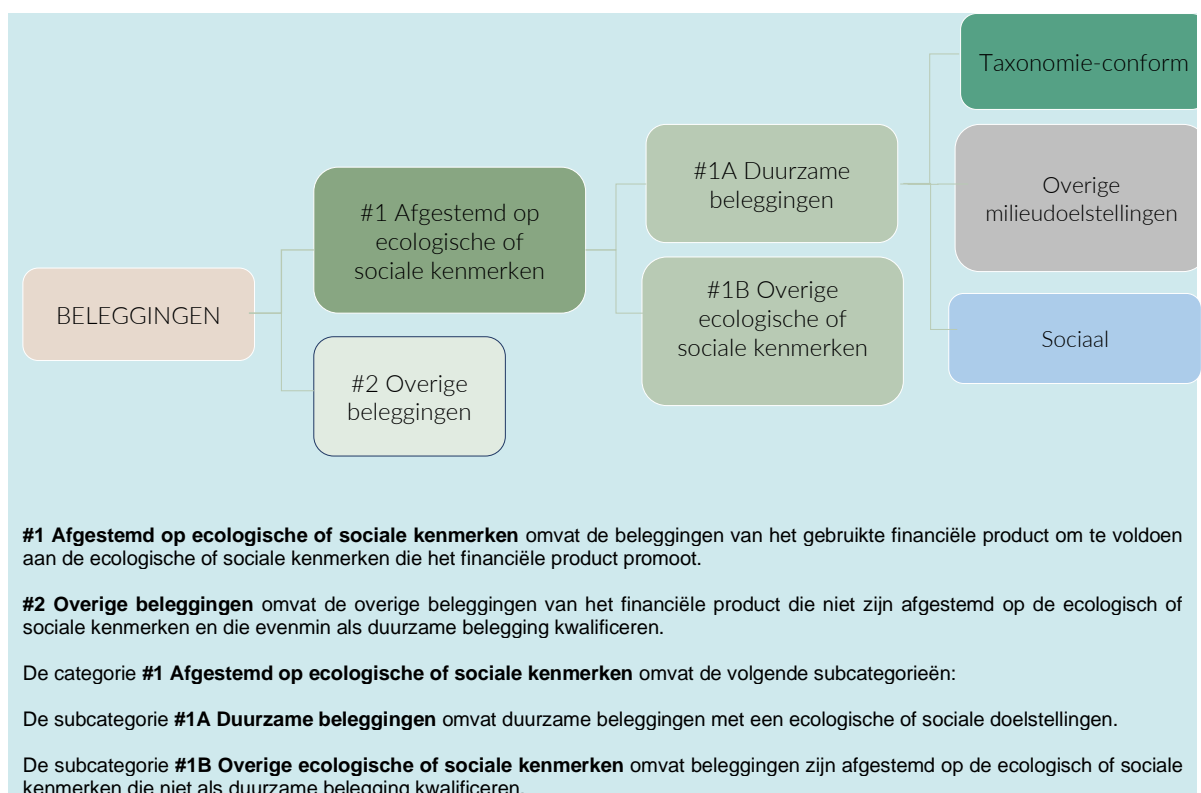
Taxonomie-conform

#1A Duurzame beleggingen

Overige milieudoelstellingen

#1 Afgestemd op ecologische of sociale kenmerken

BELEGGINGEN

#1B Overige ecologische of sociale kenmerken

Sociaal

#2 Overige beleggingen

**#1 Afgestemd op ecologische of sociale kenmerken** omvat de beleggingen van het gebruikte financiële product om te voldoen aan de ecologische of sociale kenmerken die het financiële product promoot.

**#2 Overige beleggingen** omvat de overige beleggingen van het financiële product die niet zijn afgestemd op de ecologisch of sociale kenmerken en die evenmin als duurzame belegging kwalificeren.

De categorie **#1 Afgestemd op ecologische of sociale kenmerken** omvat de volgende subcategorieën:

De subcategorie **#1A Duurzame beleggingen** omvat duurzame beleggingen met een ecologische of sociale doelstellingen.

De subcategorie **#1B Overige ecologische of sociale kenmerken** omvat beleggingen zijn afgestemd op de ecologisch of sociale kenmerken die niet als duurzame belegging kwalificeren.